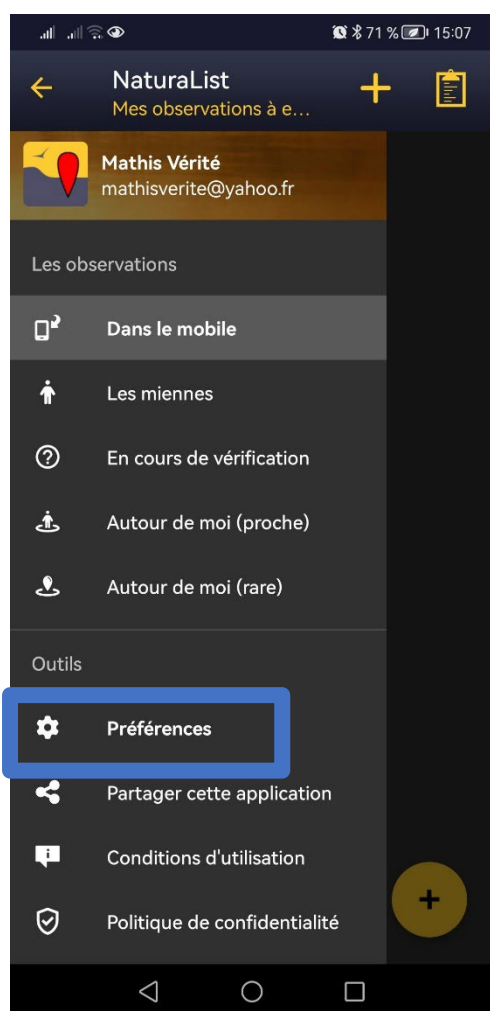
71 % 15:07

NaturaList
Mes observations à e...

Mathis Vérité
mathisverite@yahoo.fr

Les observations

Dans le mobile

Les miennes

En cours de vérification

Autour de moi (proche)

Autour de moi (rare)

Outils

Préférences

Partager cette application

Conditions d'utilisation

Politique de confidentialité